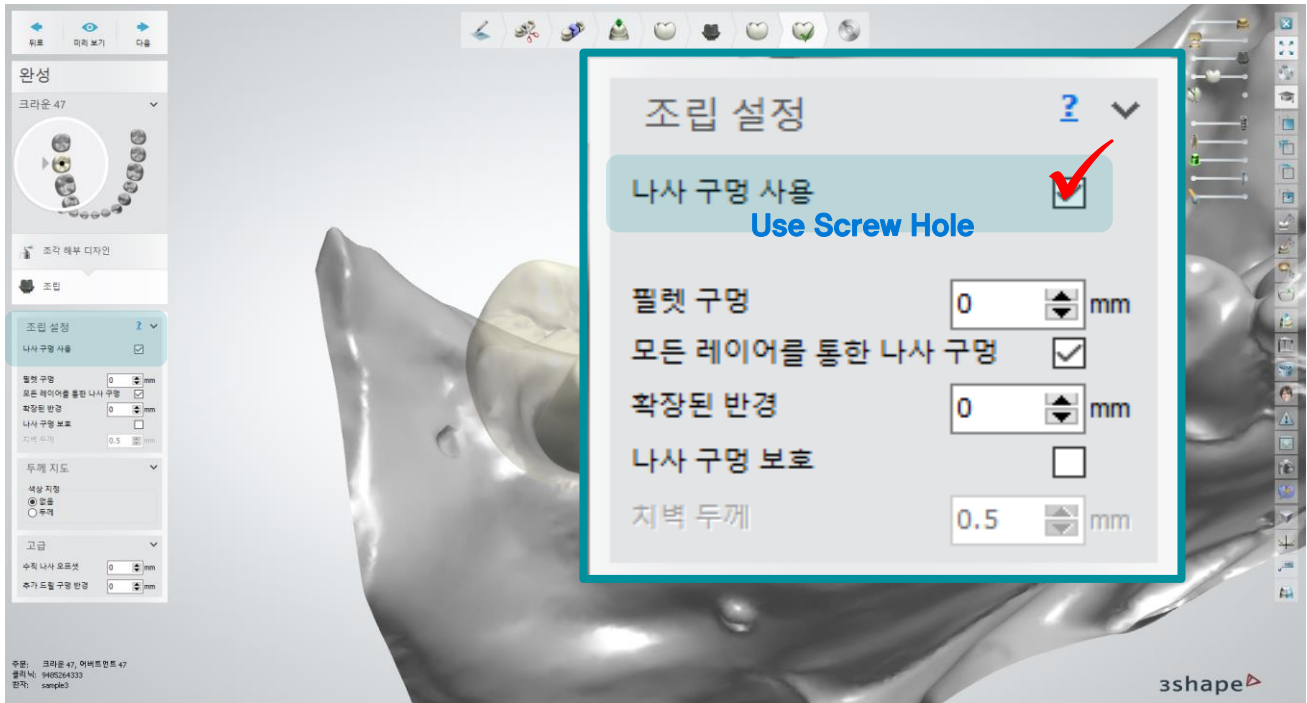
뒤로 미리 보기 다음

완성

크라운 47

조작 해부 디자인

조립

조립 설정 ?

나사 구멍 사용

필렛 구멍 0 mm
모든 레이어를 통한 나사 구멍
확장된 반경 0 mm
나사 구멍 보호
치벽 두께 0.5 mm

두께 지도

색상 지정
없음
두께

고급

수직 나사 오프셋 0 mm
추가 드릴 구멍 반경 0 mm

주문: 크라운 47, 어버트먼트 47
클리닉: 9485264333
환자: sample3

조립 설정 ?

나사 구멍 사용
Use Screw Hole

필렛 구멍 0 mm
모든 레이어를 통한 나사 구멍
확장된 반경 0 mm
나사 구멍 보호
치벽 두께 0.5 mm

3shape